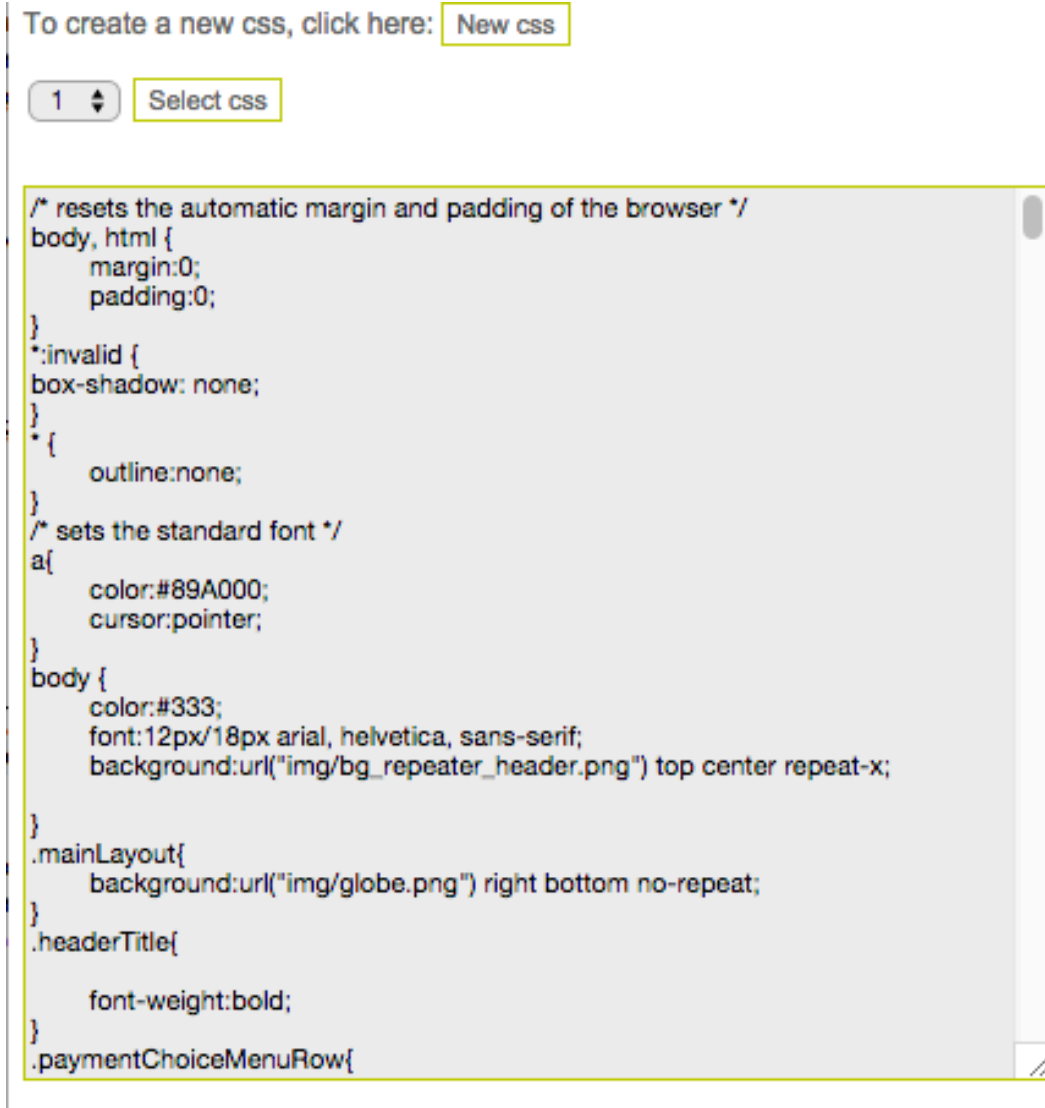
To create a new css, click here: New css

1 Select css

/* resets the automatic margin and padding of the browser */
body, html {
margin:0;
padding:0;
}
*:invalid {
box-shadow: none;
}
* {
outline:none;
}
/* sets the standard font */
a{
color:#89A000;
cursor:pointer;
}
body {
color:#333;
font:12px/18px arial, helvetica, sans-serif;
background:url("img/bg_repeater_header.png") top center repeat-x;

}
.mainLayout{
background:url("img/globe.png") right bottom no-repeat;
}
.headerTitle{

font-weight:bold;
}
.paymentChoiceMenuRow{